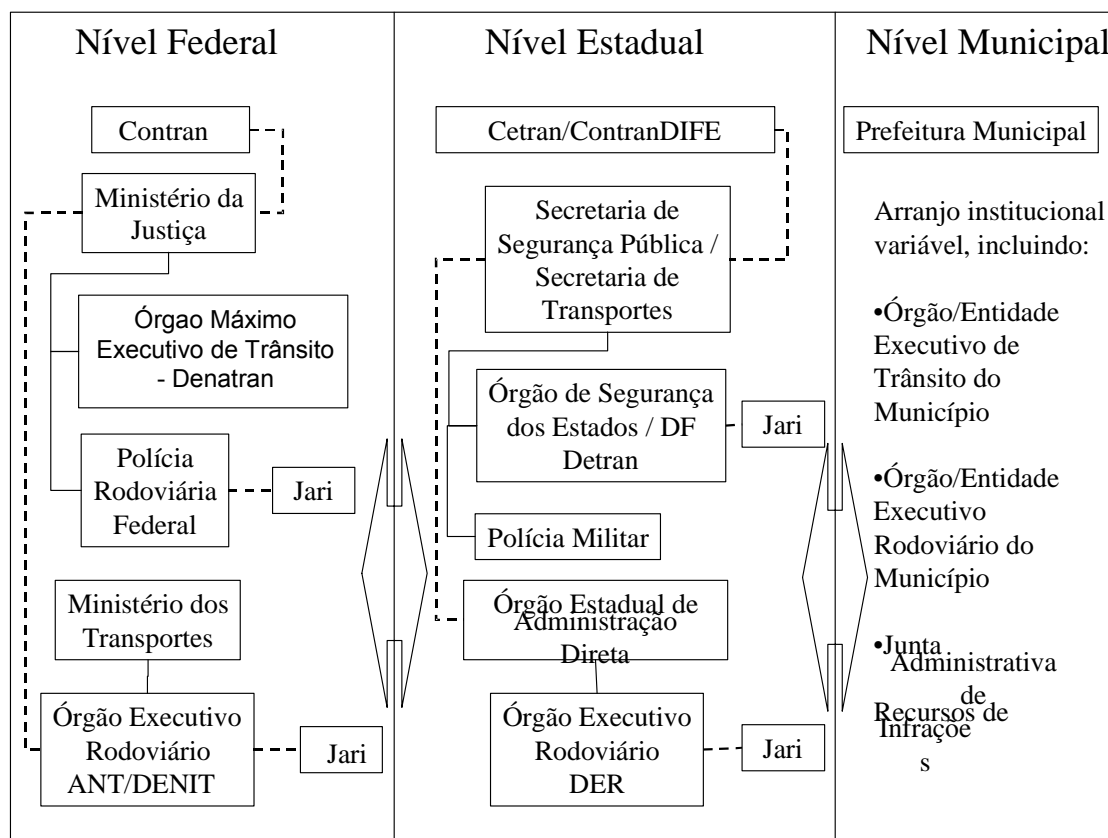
Nível Federal

Contran

Ministério da Justiça

Órgao Máximo Executivo de Trânsito - Denatran

Polícia Rodoviária Federal

Jari

Ministério dos Transportes

Órgão Executivo Rodoviário ANT/DENIT

Jari

Nível Estadual

Cetran/ContranDIFE

Secretaria de Segurança Pública / Secretaria de Transportes

Órgão de Segurança dos Estados / DF Detran

Jari

Polícia Militar

Órgão Estadual de Administração Direta

Órgão Executivo Rodoviário DER

Jari

Nível Municipal

Prefeitura Municipal

Arranjo institucional variável, incluindo:

•Órgão/Entidade Executivo de Trânsito do Município

•Órgão/Entidade Executivo Rodoviário do Município

•Junta Administrativa de Recursos de Infrações